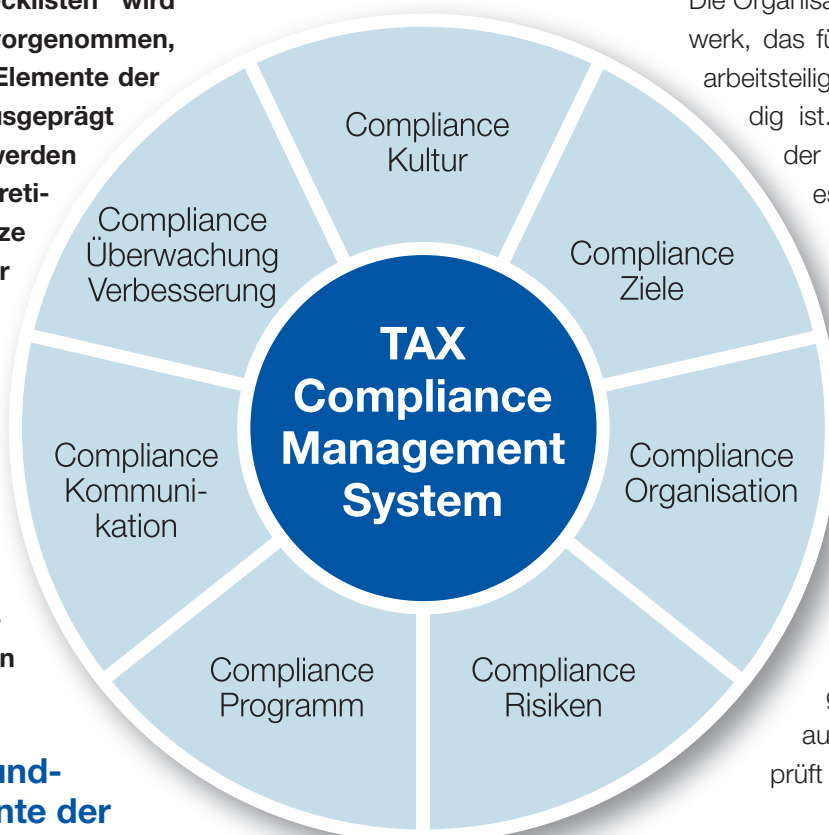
ckklisten" wird
orgenommen,
Elemente der
usgeprägt
werden
reti-
ze
r

n

und-
nte der

Die Organisa
werk, das fü
arbeitsteilig
dig ist.
der
es

g
au
prüft

Compliance Kultur

Compliance Ziele

Compliance Organisation

Compliance Risiken

Compliance Programm

Compliance Kommunikation

Compliance Überwachung Verbesserung

TAX Compliance Management System